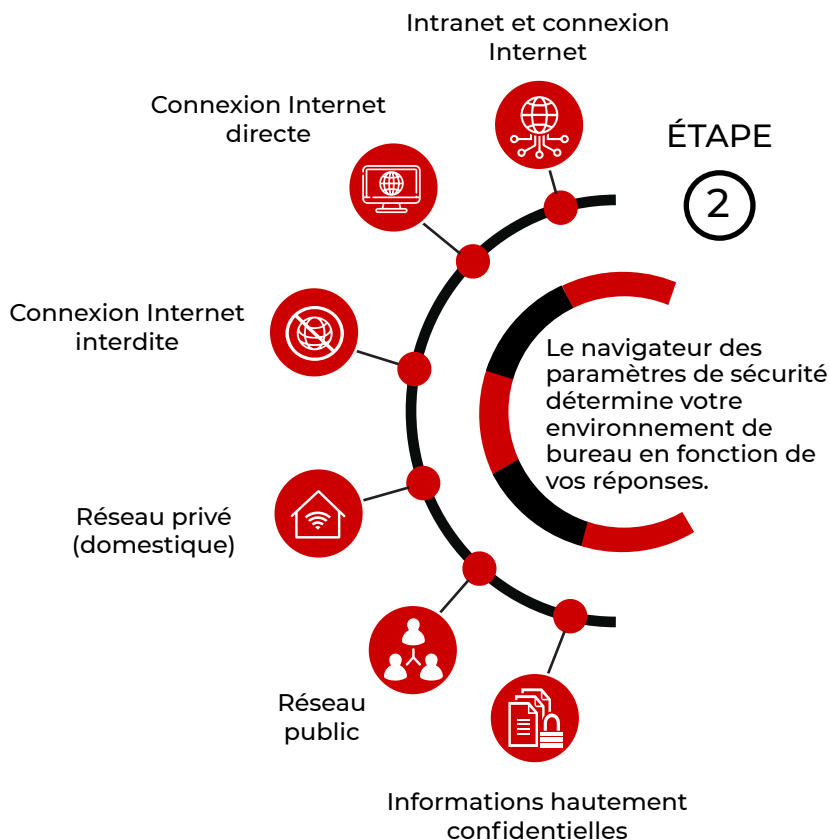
Intranet et connexion Internet

Connexion Internet directe

ÉTAPE

2

Connexion Internet interdite

Le navigateur des paramètres de sécurité détermine votre environnement de bureau en fonction de vos réponses.

Réseau privé (domestique)

Réseau public

Informations hautement confidentielles